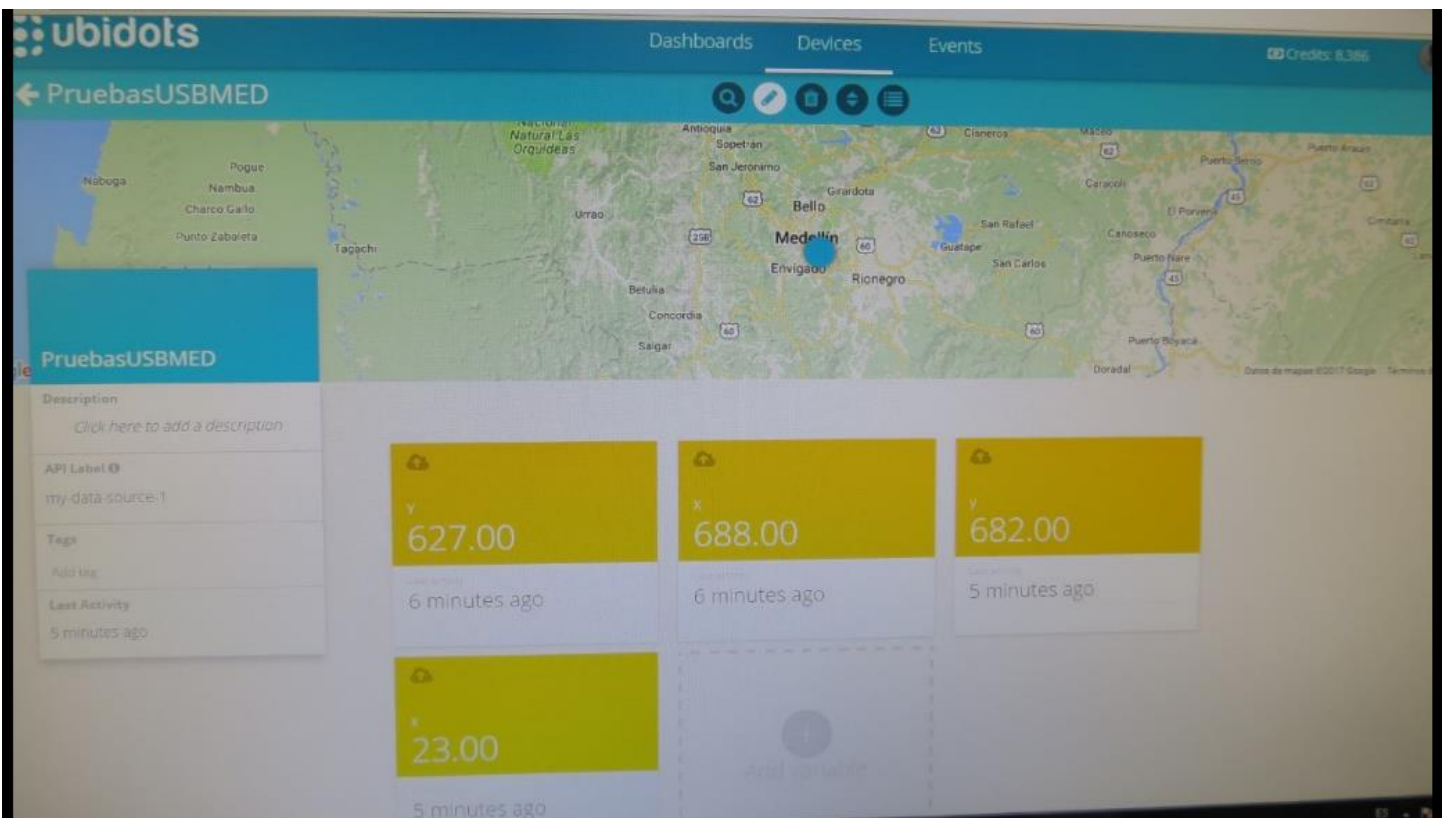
ubidots

Dashboards Devices Events

Credits: 8,386

PruebasUSBMED

Nacional Natural Las Orquideas
Antioquia
Sopetrán
San Jeronimo
Pogue
Naboguá
Nambua
Charco Gallo
Punto Zaboleta
Tagachi
Urrao
Bello
Girardota
Medellín
Envigado
Rionegro
Guatape
San Rafael
San Carlos
Cisneros
Maceo
Caracolí
Puerto Berrío
El Porvenir
Cañoseco
Puerto Nare
Betulia
Concordia
Salgar
Puerto Boyacá
Doradal
Puerto Araujo
Cimitarra
Datos de mapas ©2017 Google Términos

PruebasUSBMED

Description
Click here to add a description

API Label
my-data-source-1

Tags
Add tag

Last Activity
5 minutes ago

y
627.00
Last activity
6 minutes ago

x
688.00
Last activity
6 minutes ago

y
682.00
Last activity
5 minutes ago

x
23.00
5 minutes ago

Add variable